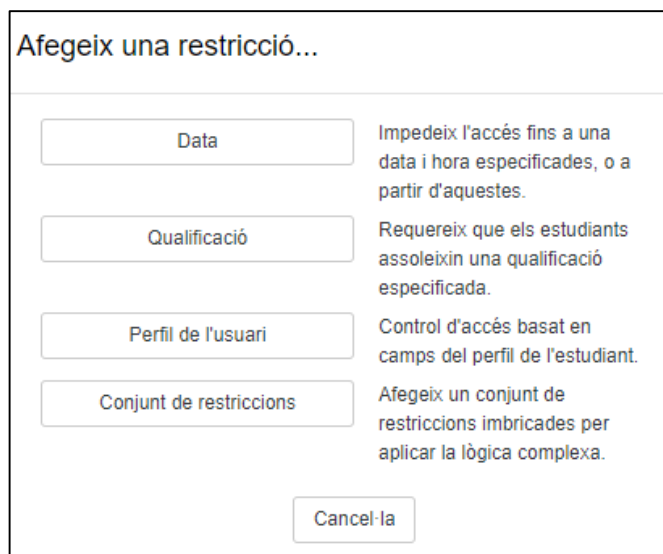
Afegeix una restricció...

Data

Impedeix l'accés fins a una data i hora especificades, o a partir d'aquestes.

Qualificació

Requereix que els estudiants assoleixin una qualificació especificada.

Perfil de l'usuari

Control d'accés basat en camps del perfil de l'estudiant.

Conjunt de restriccions

Afegeix un conjunt de restriccions imbricades per aplicar la lògica complexa.

Cancel·la